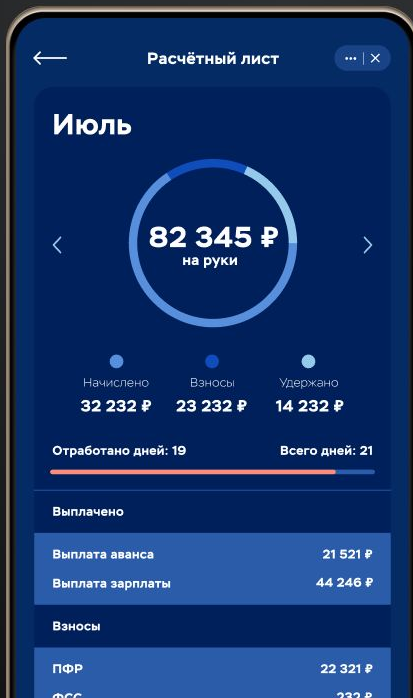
Расчётный лист

··· | ✕

Июль

82 345 ₽
на руки

Начислено
32 232 ₽

Взносы
23 232 ₽

Удержано
14 232 ₽

Отработано дней: 19

Всего дней: 21

Выплачено

Выплата аванса 21 521 ₽

Выплата зарплаты 44 246 ₽

Взносы

ПФР 22 321 ₽

ФСС 232 ₽